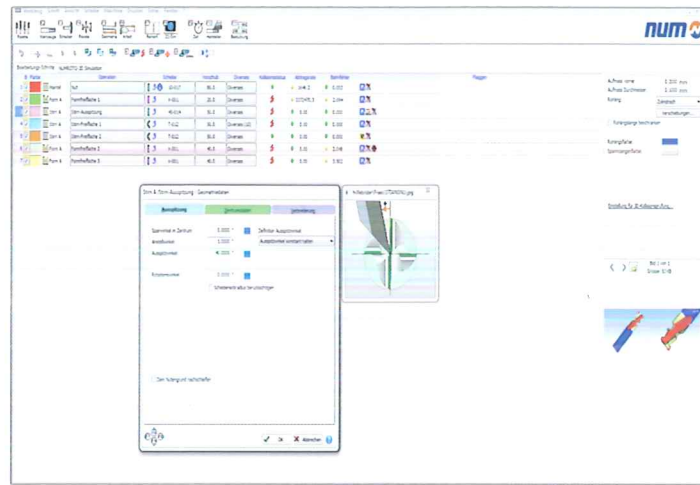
NUM

Stirn & Form-Ausspitzung - Geometriedaten

Ausspitzung

Spanwinkel in Zentrum
Ausspitzwinkel

Definition Ausspitzwinkel
Ausspitzwinkel konstant halten

Schleiferkante setzen/einschlagen

Den Vorlauf und nachschleifen

Ok
Abbrechen

Form
Formfreifläche 1
Stirn Ausspitzung
Stirn Freifläche 1
Formfreifläche 2
Formfreifläche 3

Einstellung für 3D-Kollisionen-Prüfung